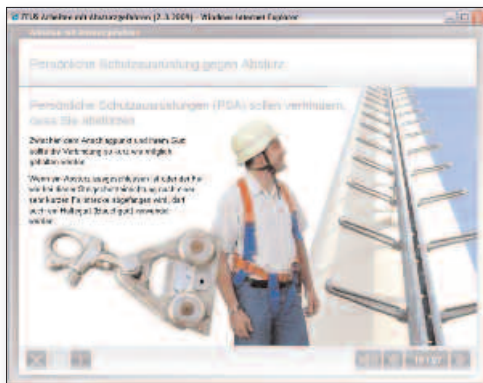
TÜV Arbeiten mit Absturzgefahren (2.3.2009) - Windows Internet Explorer

Arbeiten mit Absturzgefahren

Persönliche Schutzausrüstung gegen Absturz

Persönliche Schutzausrüstungen (PSA) sollen verhindern, dass Sie abstürzen

Zwischen dem Anschlagpunkt und Ihrem Gurt sollte die Verbindung so kurz wie möglich gehalten werden.

Wenn ein Absturz ausgeschlossen ist oder der Fall weit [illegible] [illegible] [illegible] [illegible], darf auch ein Haltegurt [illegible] verwendet werden.

10 / 37